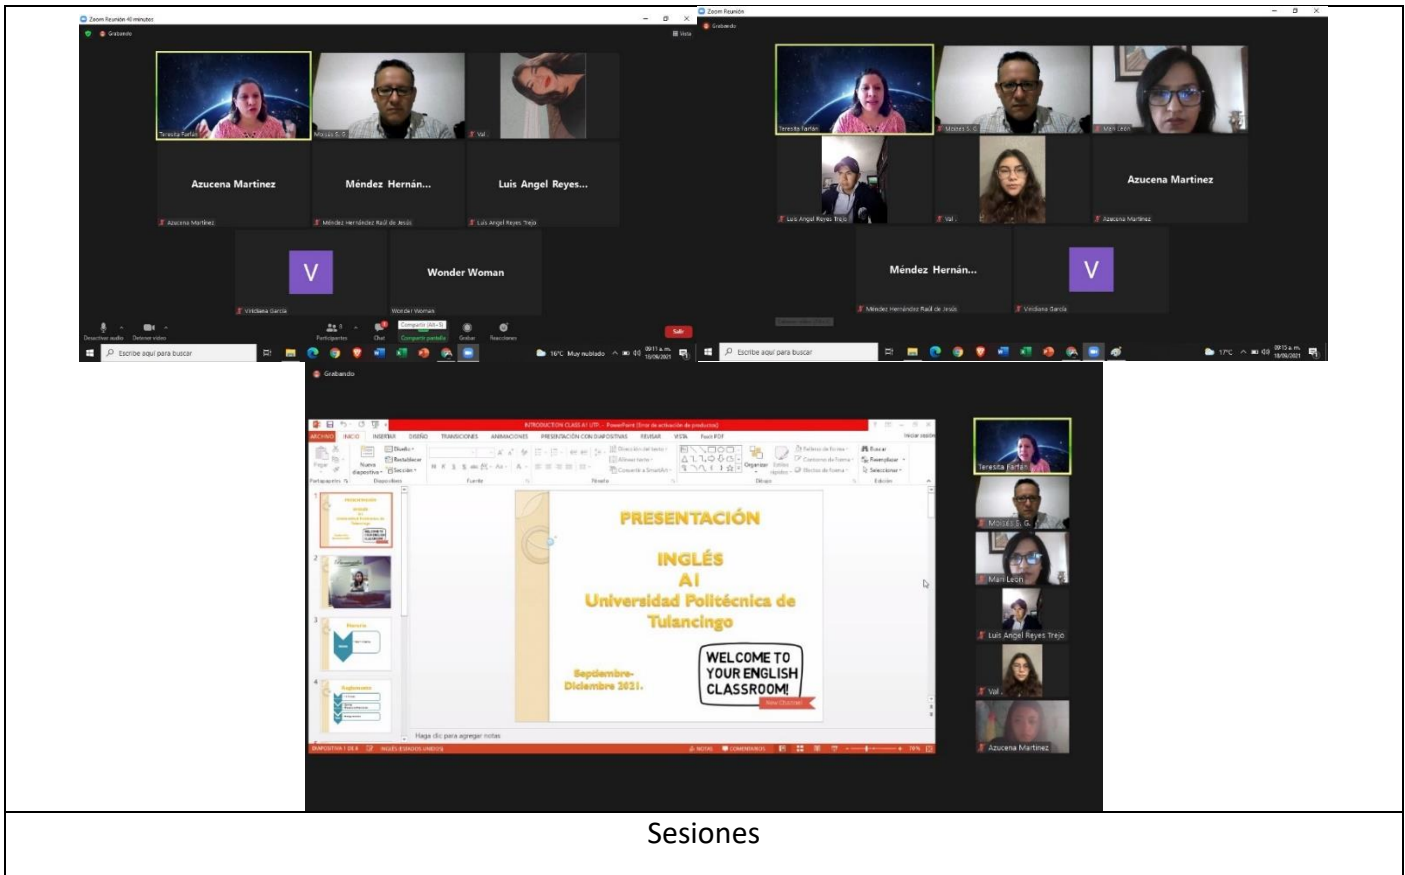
Zoom Reunión 40 minutos

Grabando

Vista

Teresita Farfán

Moisés S. G.

Val .

Azucena Martinez

Méndez Hernán...

Luis Angel Reyes...

Azucena Martinez

Méndez Hernández Raúl de Jesús

Luis Angel Reyes Trejo

V

Viridiana García

Wonder Woman

Wonder Woman

Desactivar audio

Detener vídeo

Participantes

Chat

Compartir (Alt+S)

Compartir pantalla

Grabar

Reacciones

Salir

Escribe aquí para buscar

16°C Muy nublado

Zoom Reunión

Grabando

Teresita Farfán

Moisés S. G.

Mari Leon

Luis Angel Reyes Trejo

Val .

Azucena Martinez

Azucena Martinez

Méndez Hernán...

V

Méndez Hernández Raúl de Jesús

Viridiana García

Escribe aquí para buscar

17°C

Grabando

INTRODUCTION CLASS A1 UTP - PowerPoint (Error de activación de productos)

ARCHIVO INICIO INSERTAR DISEÑO TRANSICIONES ANIMACIONES PRESENTACIÓN CON DIAPOSITIVAS REVISAR VISTA Foxit PDF

Pegar

Nueva diapositiva

Diseño

Restablecer

Sección

Portapapeles

Diapositivas

Fuente

Párrafo

Dibujo

Edición

Organizar

Estilos rápidos

Buscar

Reemplazar

Seleccionar

PRESENTACIÓN

INGLÉS

A1

Universidad Politécnica de Tulancingo

Septiembre-Diciembre 2021.

WELCOME TO YOUR ENGLISH CLASSROOM!

Haga clic para agregar notas

DIAPOSITIVA 1 DE 8

INGLÉS (ESTADOS UNIDOS)

NOTAS

COMENTARIOS

Teresita Farfán

Moisés S. G.

Mari Leon

Luis Angel Reyes Trejo

Val .

Azucena Martinez

Sesiones